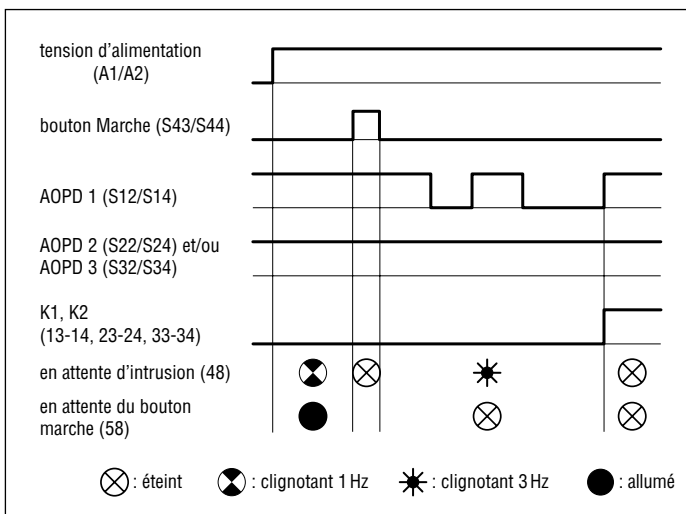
tension d'alimentation (A1/A2)

bouton Marche (S43/S44)

AOPD 1 (S12/S14)

AOPD 2 (S22/S24) et/ou AOPD 3 (S32/S34)

K1, K2 (13-14, 23-24, 33-34)

en attente d'intrusion (48)

en attente du bouton marche (58)

: éteint : clignotant 1 Hz : clignotant 3 Hz : allumé